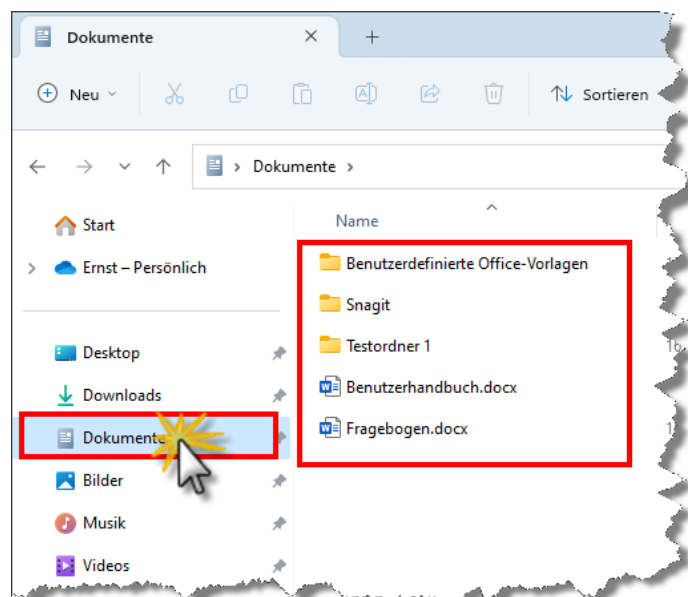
Dokumente ✕ +

Neu Sortieren

Dokumente

Start
Ernst – Persönlich

Desktop
Downloads
Dokumente
Bilder
Musik
Videos

Name
Benutzerdefinierte Office-Vorlagen
Snagit
Testordner 1
Benutzerhandbuch.docx
Fragebogen.docx